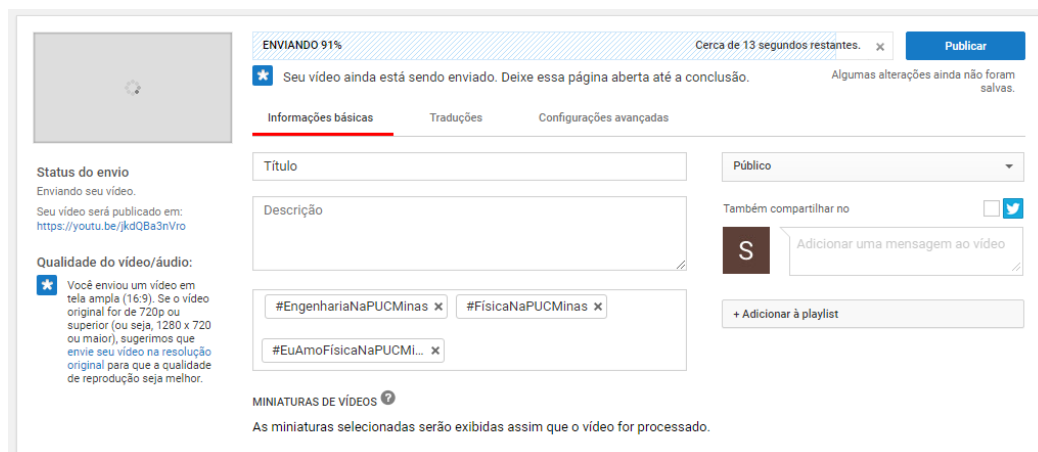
ENVIANDO 91%

Cerca de 13 segundos restantes. ×

Publicar

Seu vídeo ainda está sendo enviado. Deixe essa página aberta até a conclusão.

Algumas alterações ainda não foram salvas.

Informações básicas

Traduções

Configurações avançadas

Status do envio

Enviando seu vídeo.

Seu vídeo será publicado em: https://youtu.be/jkdQBa3nVro

Qualidade do vídeo/áudio:

Você enviou um vídeo em tela ampla (16:9). Se o vídeo original for de 720p ou superior (ou seja, 1280 x 720 ou maior), sugerimos que envie seu vídeo na resolução original para que a qualidade de reprodução seja melhor.

Título

Descrição

#EngenhariaNaPUCMinas ×

#FísicaNaPUCMinas ×

#EuAmoFísicaNaPUCMi... ×

Público

Também compartilhar no

S

Adicionar uma mensagem ao vídeo

+ Adicionar à playlist

MINIATURAS DE VÍDEOS

As miniaturas selecionadas serão exibidas assim que o vídeo for processado.